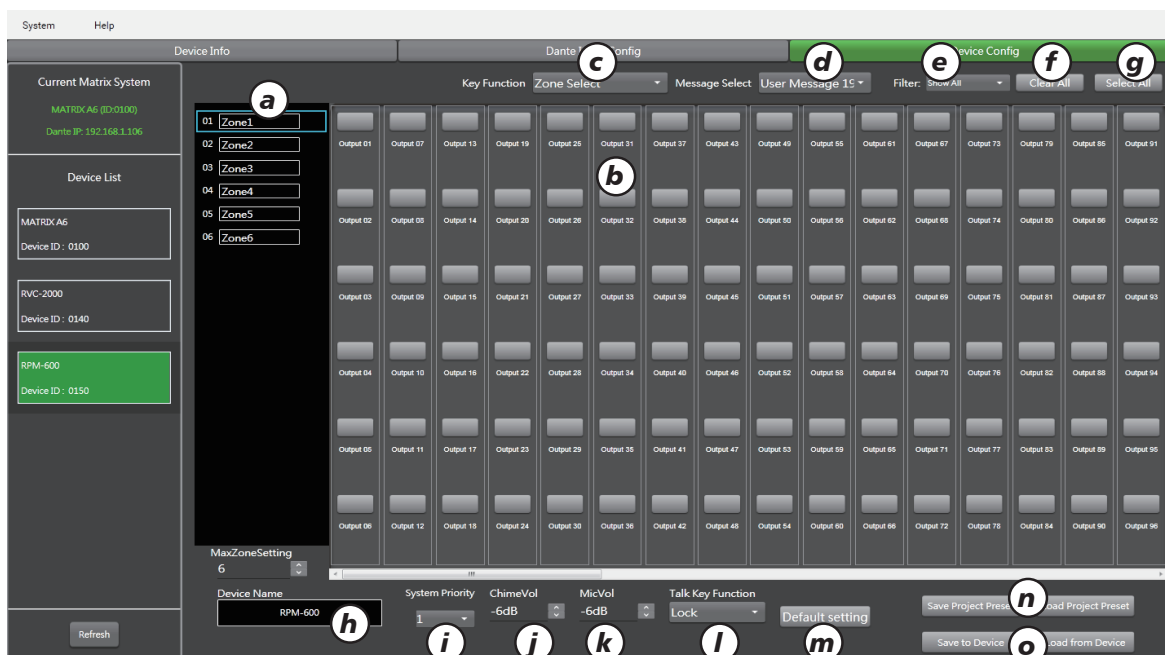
System Help

Device Info | Dante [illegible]onfig | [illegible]evice Config

Current Matrix System
MATRIX A6 (ID:0100)
Dante IP: 192.168.1.106

Device List

MATRIX A6
Device ID : 0100

RVC-2000
Device ID : 0140

RPM-600
Device ID : 0150

Refresh

Key Function Zone Select | Message Select User Message 1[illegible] | Filter: Show All | Clear All | Select All

a b c d e f g

01 Zone1
02 Zone2
03 Zone3
04 Zone4
05 Zone5
06 Zone6

Output 01 Output 07 Output 13 Output 19 Output 25 Output 31 Output 37 Output 43 Output 49 Output 55 Output 61 Output 67 Output 73 Output 79 Output 85 Output 91
Output 02 Output 08 Output 14 Output 20 Output 26 Output 32 Output 38 Output 44 Output 50 Output 56 Output 62 Output 68 Output 74 Output 80 Output 86 Output 92
Output 03 Output 09 Output 15 Output 21 Output 27 Output 33 Output 39 Output 45 Output 51 Output 57 Output 63 Output 69 Output 75 Output 81 Output 87 Output 93
Output 04 Output 10 Output 16 Output 22 Output 28 Output 34 Output 40 Output 46 Output 52 Output 58 Output 64 Output 70 Output 76 Output 82 Output 88 Output 94
Output 05 Output 11 Output 17 Output 23 Output 29 Output 35 Output 41 Output 47 Output 53 Output 59 Output 65 Output 71 Output 77 Output 83 Output 89 Output 95
Output 06 Output 12 Output 18 Output 24 Output 30 Output 36 Output 42 Output 48 Output 54 Output 60 Output 66 Output 72 Output 78 Output 84 Output 90 Output 96

MaxZoneSetting
6

Device Name
RPM-600
h

System Priority 1 | ChimeVol -6dB | MicVol -6dB | Talk Key Function Lock | Default setting

i j k l m

Save Project Prese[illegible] n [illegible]oad Project Preset
Save to Device o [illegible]oad from Device